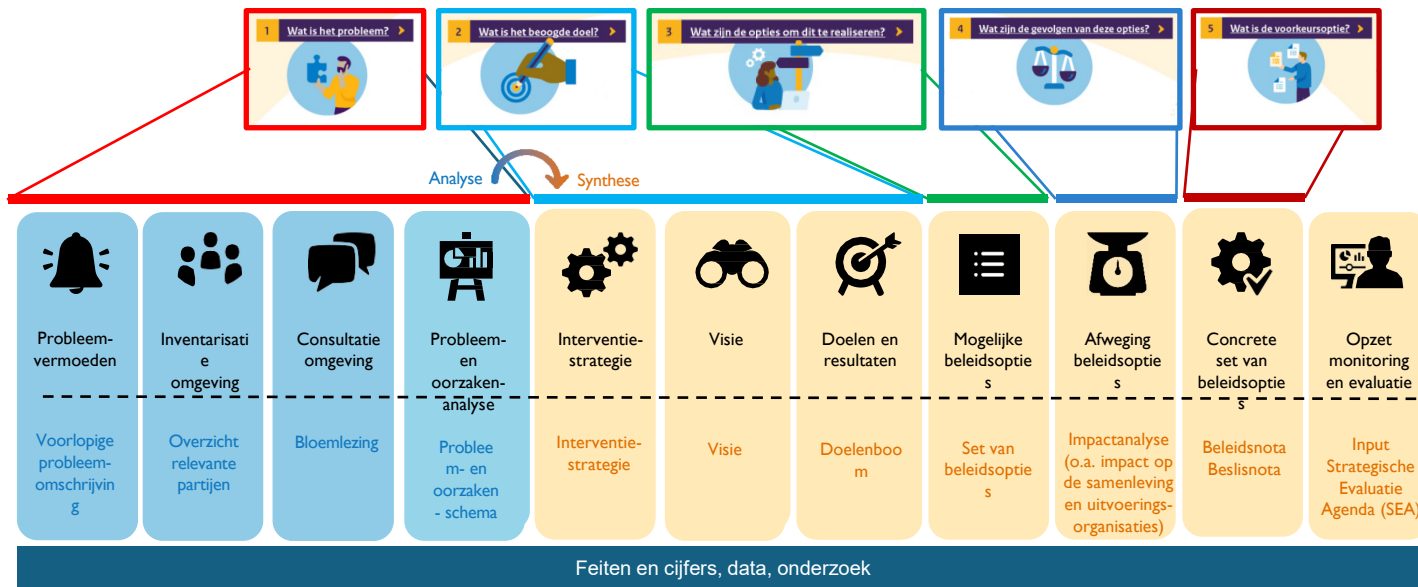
1 Wat is het probleem? ›

2 Wat is het beoogde doel? ›

3 Wat zijn de opties om dit te realiseren? ›

4 Wat zijn de gevolgen van deze opties? ›

5 Wat is de voorkeursoptie? ›

Analyse

Synthese

Probleem-vermoeden

Voorlopige probleem-omschrijving

Inventarisatie omgeving

Overzicht relevante partijen

Consultatie omgeving

Bloemlezing

Probleem- en oorzaken-analyse

Probleem- en oorzaken - schema

Interventie-strategie

Interventie-strategie

Visie

Visie

Doelen en resultaten

Doelenboom

Mogelijke beleidsopties

Set van beleidsopties

Afweging beleidsopties

Impactanalyse (o.a. impact op de samenleving en uitvoerings-organisaties)

Concrete set van beleidsopties

Beleidsnota Beslisnota

Opzet monitoring en evaluatie

Input Strategische Evaluatie Agenda (SEA)

Feiten en cijfers, data, onderzoek